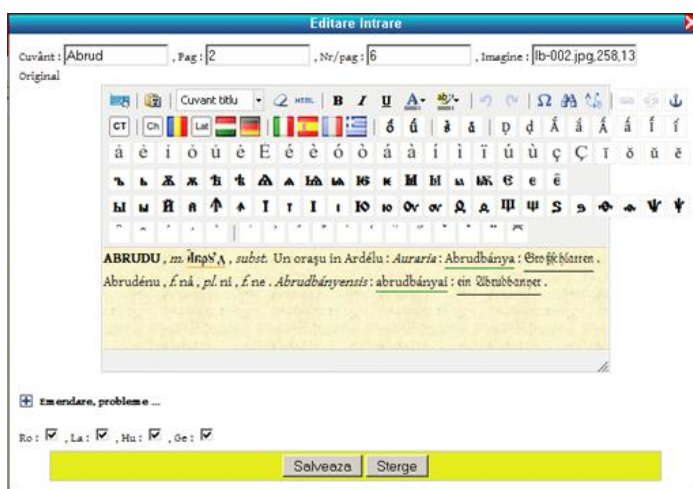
Editare Intrare

Cuvânt : Abrud , Pag : 2 , Nr/pag : 6 , Imagine : lb-002.jpg,258,13

Original

Cuvant titlu

CT Ch Lat

ő ű ǎ ă ḍ ď Ǻ ǻ Ấ ấ Í í

ȧ ė i ȯ ủ ė Ė é è ó ò á à í ì ï ú ù ç Ç ĩ ŏ ŭ ĕ

ABRUDU , *m.* Абрδ'ѧ , *subst.* Un orașu in Ardélu : *Auraria* : Abrudbánya : Groß-Schlatten . Abrudénu , *f.* ná , *pl.* ni , *f.* ne . *Abrudbányensis* : abrudbányai : ein Abrudbanyer .

Emendare, probleme ...

Ro : ☑ , La : ☑ , Hu : ☑ , Ge : ☑

Salveaza Sterge